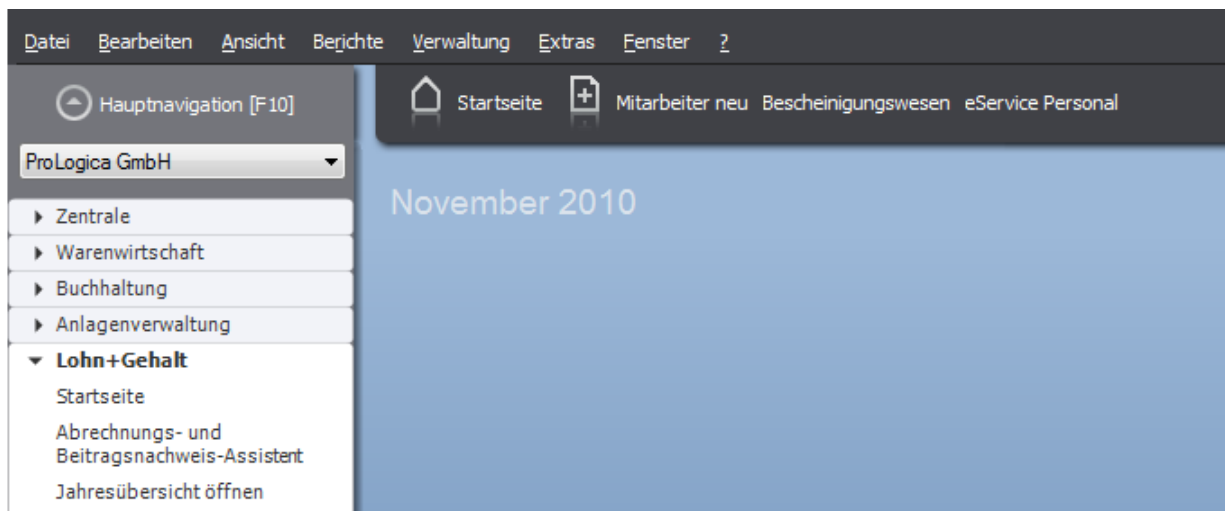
Datei Bearbeiten Ansicht Berichte Verwaltung Extras Fenster ?

Hauptnavigation [F10]

Startseite Mitarbeiter neu Bescheinigungswesen eService Personal

ProLogica GmbH

November 2010

Zentrale
Warenwirtschaft
Buchhaltung
Anlagenverwaltung
Lohn+Gehalt
Startseite
Abrechnungs- und Beitragsnachweis-Assistent
Jahresübersicht öffnen